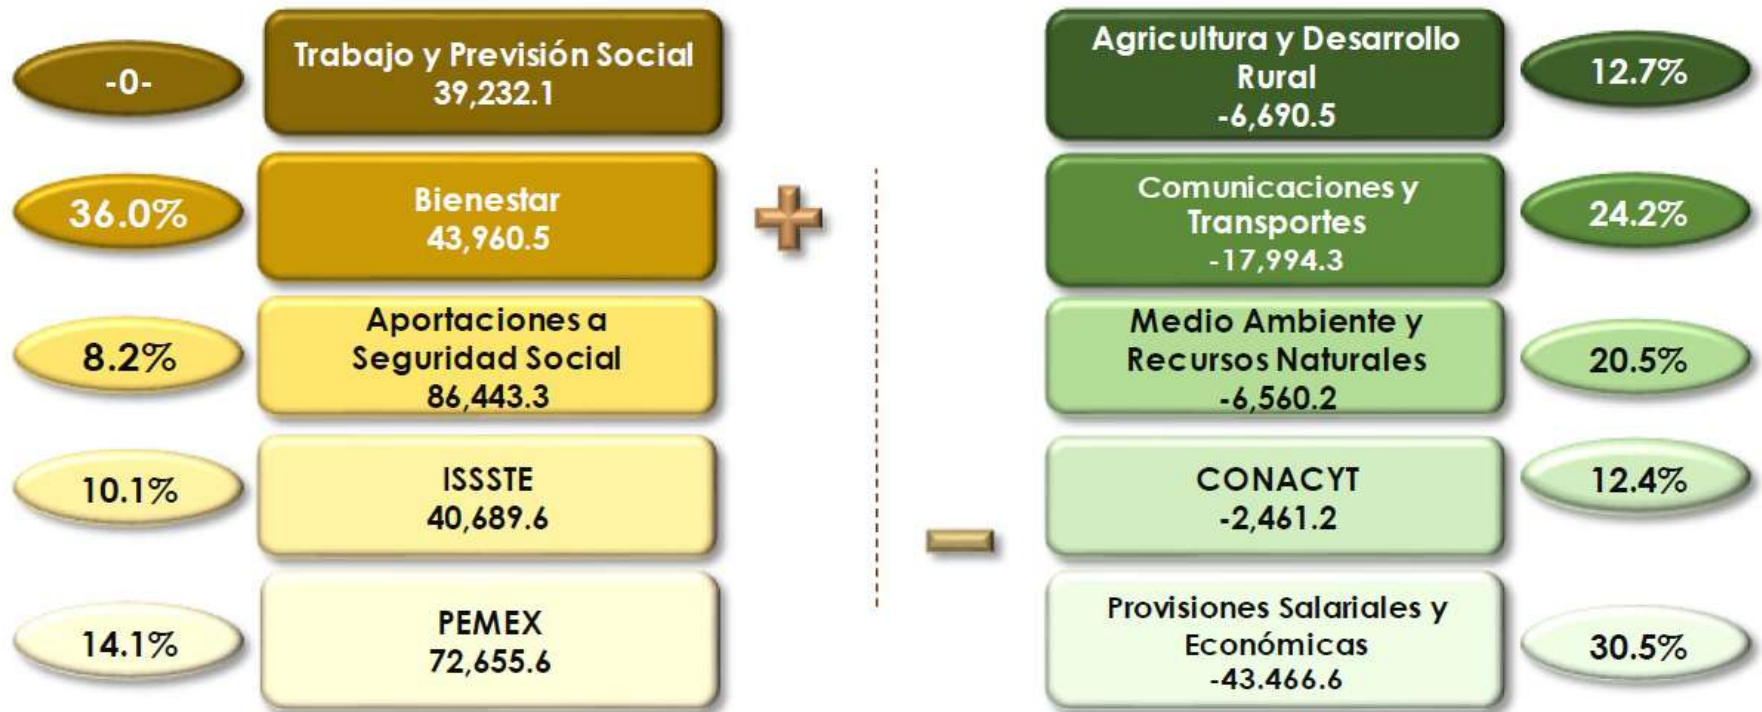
-0-

Trabajo y Previsión Social
39,232.1

36.0%

Bienestar
43,960.5

8.2%

Aportaciones a Seguridad Social
86,443.3

10.1%

ISSSTE
40,689.6

14.1%

PEMEX
72,655.6

+

−

Agricultura y Desarrollo Rural
-6,690.5

12.7%

Comunicaciones y Transportes
-17,994.3

24.2%

Medio Ambiente y Recursos Naturales
-6,560.2

20.5%

CONACYT
-2,461.2

12.4%

Provisiones Salariales y Económicas
-43.466.6

30.5%